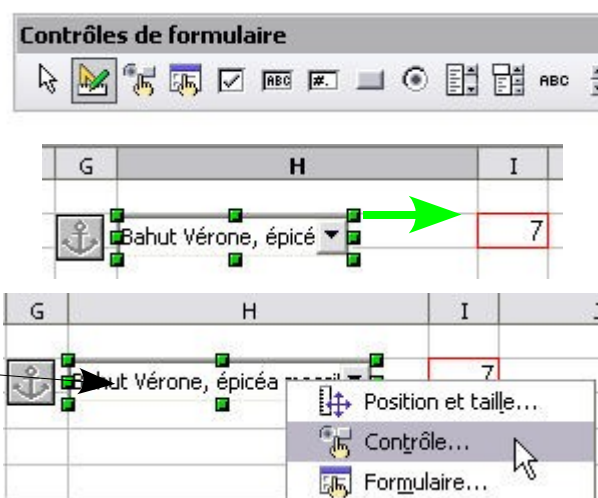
Contrôles de formulaire

ABC

| G | H | I |
|---|---|---|
| | Bahut Vérone, épicé | 7 |

| G | H | I |
|---|---|---|
| | Bahut Vérone, épicéa massif | 7 |

Position et taille...
Contrôle...
Formulaire...